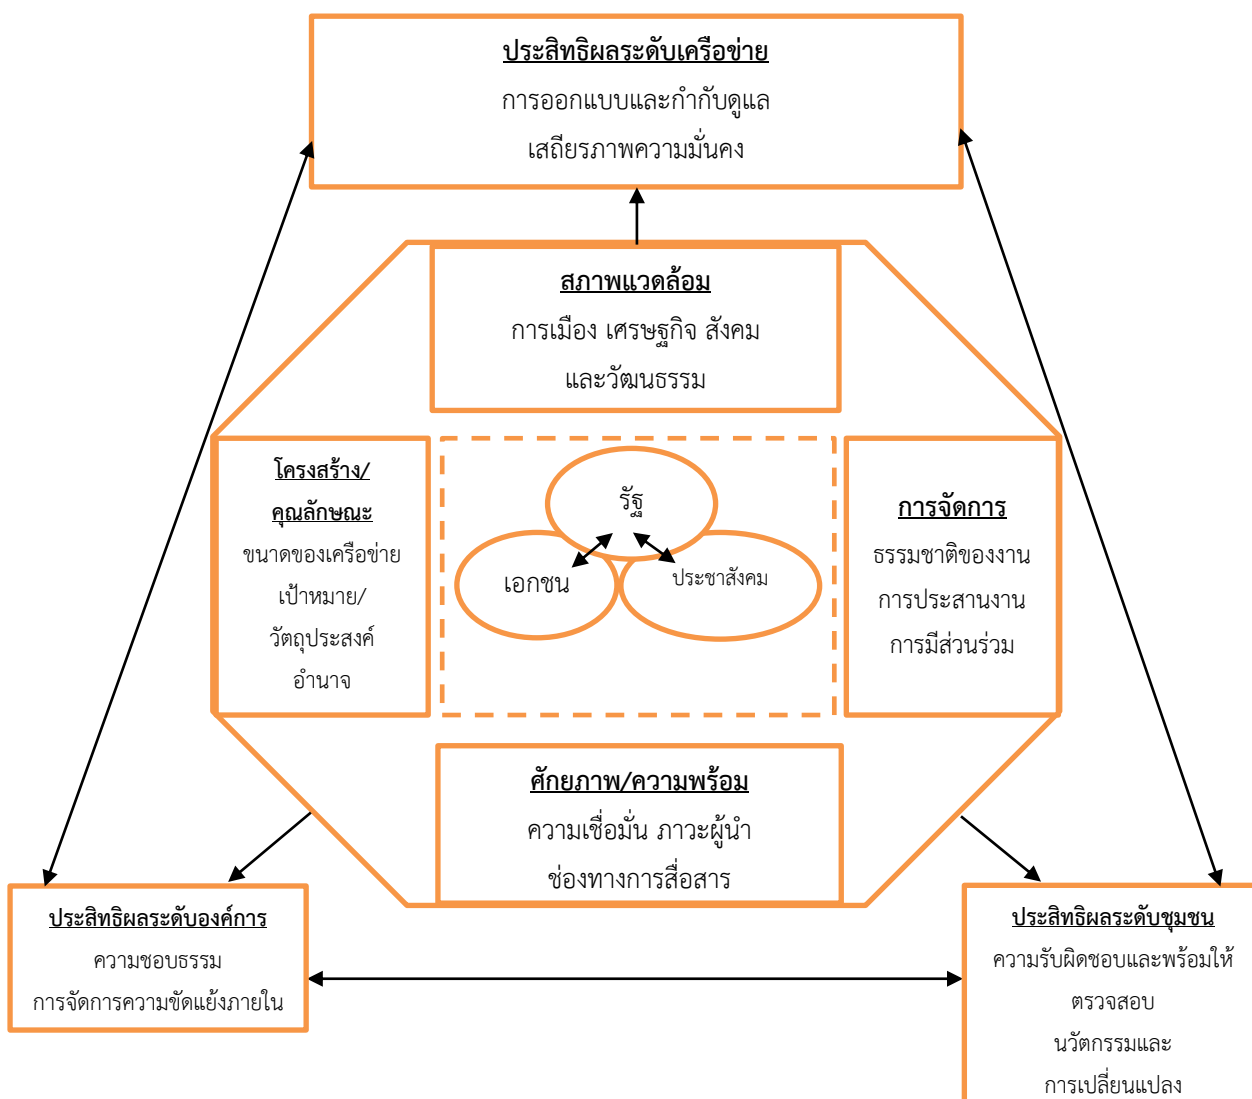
ประสิทธิผลระดับเครือข่าย
การออกแบบและกำกับดูแล
เสถียรภาพความมั่นคง

สภาพแวดล้อม
การเมือง เศรษฐกิจ สังคม
และวัฒนธรรม

โครงสร้าง/
คุณลักษณะ
ขนาดของเครือข่าย
เป้าหมาย/
วัตถุประสงค์
อำนาจ

รัฐ
เอกชน
ประชาสังคม

การจัดการ
ธรรมชาติของงาน
การประสานงาน
การมีส่วนร่วม

ศักยภาพ/ความพร้อม
ความเชื่อมั่น ภาวะผู้นำ
ช่องทางการสื่อสาร

ประสิทธิผลระดับองค์การ
ความชอบธรรม
การจัดการความขัดแย้งภายใน

ประสิทธิผลระดับชุมชน
ความรับผิดชอบและพร้อมให้
ตรวจสอบ
นวัตกรรมและ
การเปลี่ยนแปลง